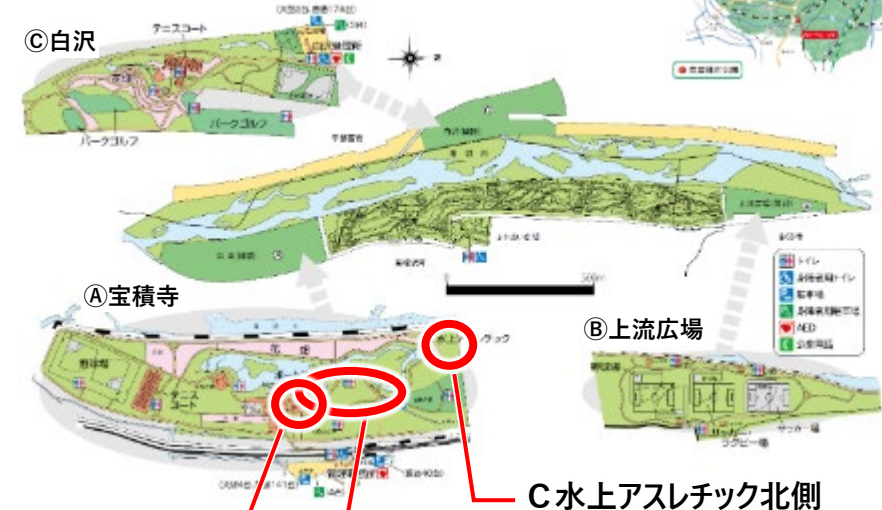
Ⓒ白沢

テニスコート

パークゴルフ

パークゴルフ

Ⓐ宝積寺

野球場

テニスコート

Ⓑ上流広場

サッカー場

ラグビー場

トイレ

身障者用トイレ

駐車場

身障者用駐車場

AED

公衆電話

300m

C水上アスレチック北側